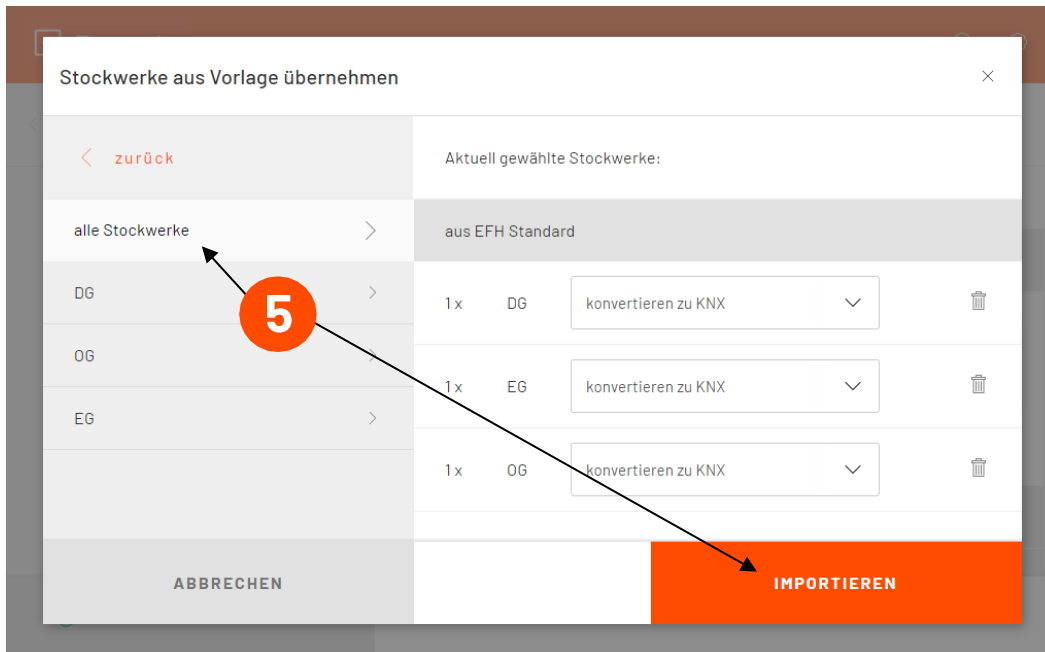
Stockwerke aus Vorlage übernehmen

×

zurück

alle Stockwerke

DG

OG

EG

Aktuell gewählte Stockwerke:

aus EFH Standard

| | | |
|---|---|---|
| 1 x | DG | konvertieren zu KNX |
| 1 x | EG | konvertieren zu KNX |
| 1 x | OG | konvertieren zu KNX |

5

ABBRECHEN

IMPORTIEREN